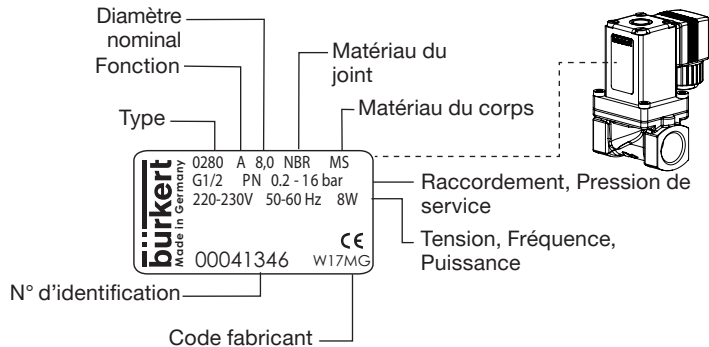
Diamètre nominal
Fonction
Type
Matériau du joint
Matériau du corps

bürkert
Made in Germany
0280 A 8,0 NBR MS
G1/2 PN 0.2 - 16 bar
220-230V 50-60 Hz 8W
CE
00041346 W17MG

Raccordement, Pression de service
Tension, Fréquence, Puissance
N° d'identification
Code fabricant